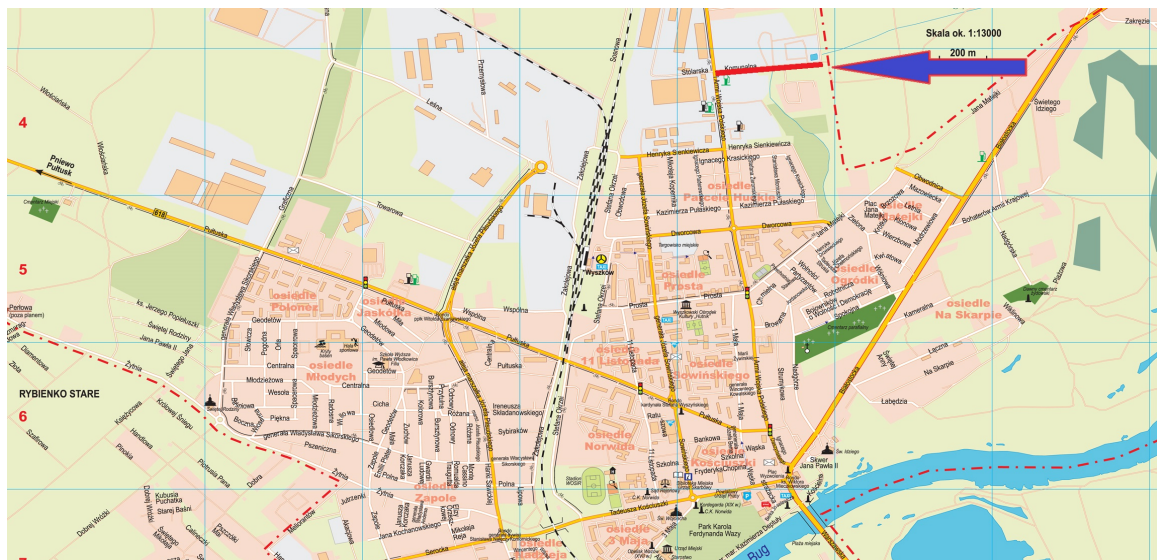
Skala ok. 1:13000
200 m
Zakręcie
4
5
6
Pniewo
Pułtusk
618
Wiejska
Leśna
Przemysłowa
Towarowa
Pułtuska
Świętego Idziego
Jana Pawła II
Henryka Sienkiewicza
Ignacego Krasickiego
Kazimierza Pułaskiego
Dworcowa
Obwodowa
osiedle Parcele Hutkie
osiedle Sielski
osiedle Ogrodki
osiedle Na Skarpie
osiedle Prosta
osiedle Polonez
osiedle Jaskowa
osiedle Młodych
osiedle 11 Listopada
osiedle Sowińskiego
osiedle Norwida
osiedle Zapole
osiedle 3 Maja
Wyszków
Prosta
Wspólna
Pułtuska
Geodetów
Centralna
Młodzieżowa
Wesoła
Piękna
Cicha
Różana
Sybiraków
Bankowa
Szkolna
Wąska
Polna
Lipowa
Kamienna
Łączna
Na Skarpie
Łabędzia
Brzozowa
Browarna
Wierzbowa
Bohaterów Armii Krajowej
Żytnia
Dobra
Juliusza Słowackiego
Tadeusza Kościuszki
Park Karola Ferdynanda Wazy
Bug
Skwer Jana Pawła II
RYBIENKO STARE
Perłowa
Diamentowa
Żytnia
Kościelna
Królowej Świętej Jadwigi
ks. Jerzego Popiełuszki
Świętej Rodziny
Jana Pawła II
Szkolna
Kwiatowa
Stolarska
Komunalna